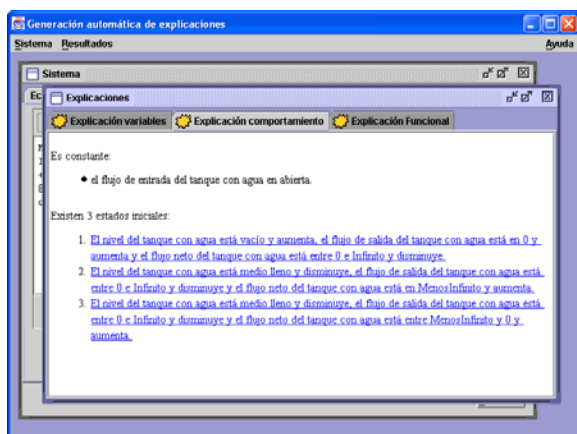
Generación automática de explicaciones

Sistema Resultados

Ayuda

Sistema

Ec

Explicaciones

Explicación variables

Explicación comportamiento

Explicación Funcional

Es constante:

- el flujo de entrada del tanque con agua en abierta.

Existen 3 estados iniciales:

1. El nivel del tanque con agua está vacío y aumenta, el flujo de salida del tanque con agua está en 0 y aumenta y el flujo neto del tanque con agua está entre 0 e Infinito y disminuye.
2. El nivel del tanque con agua está medio lleno y disminuye, el flujo de salida del tanque con agua está entre 0 e Infinito y disminuye y el flujo neto del tanque con agua está en MenosInfinito y aumenta.
3. El nivel del tanque con agua está medio lleno y disminuye, el flujo de salida del tanque con agua está entre 0 e Infinito y disminuye y el flujo neto del tanque con agua está entre MenosInfinito y 0 y aumenta.